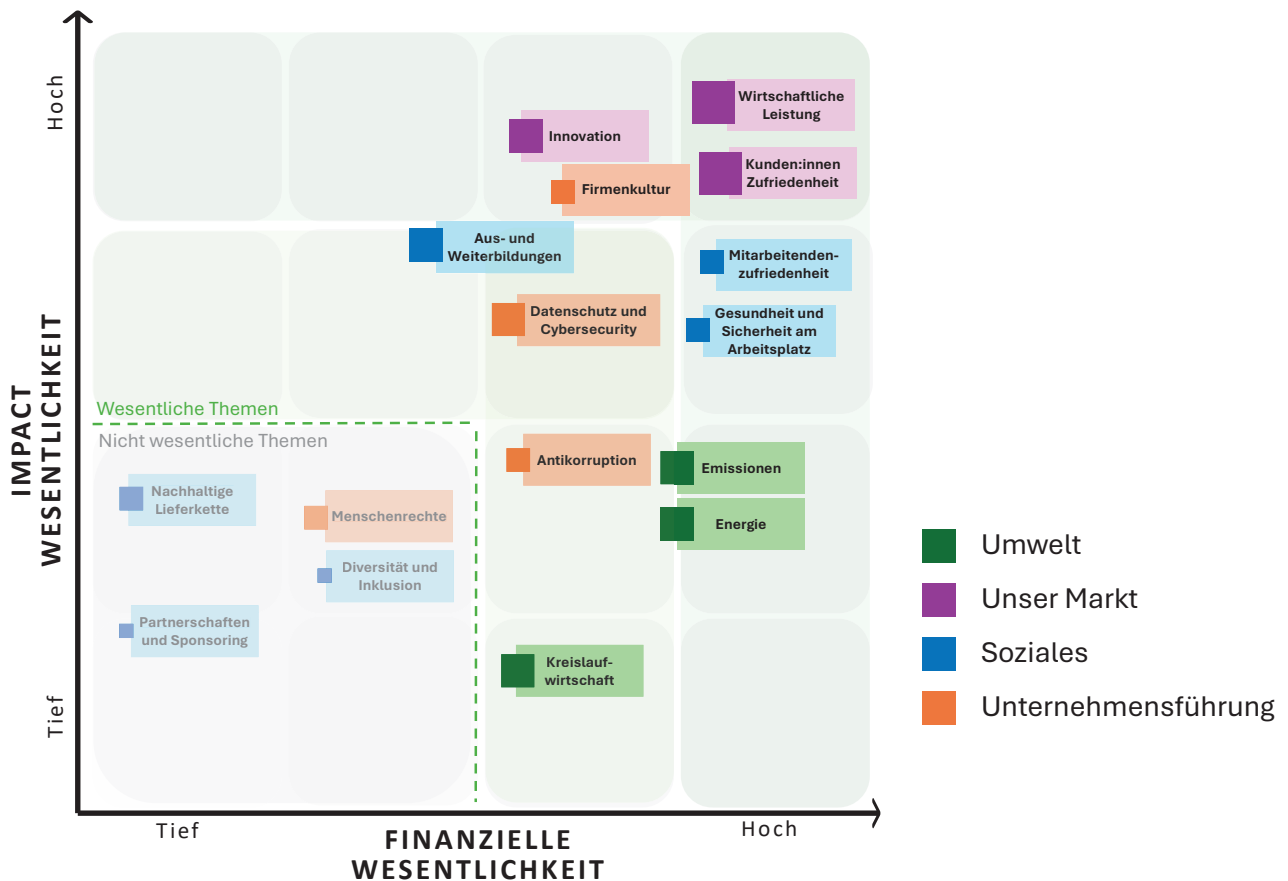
Hoch

IMPACT WESENTLICHKEIT

Tief

Wirtschaftliche Leistung

Innovation

Kunden:innen Zufriedenheit

Firmenkultur

Aus- und Weiterbildungen

Mitarbeitenden-zufriedenheit

Datenschutz und Cybersecurity

Gesundheit und Sicherheit am Arbeitsplatz

Wesentliche Themen

Nicht wesentliche Themen

Antikorruption

Emissionen

Nachhaltige Lieferkette

Menschenrechte

Energie

Diversität und Inklusion

Partnerschaften und Sponsoring

Kreislauf-wirtschaft

Tief

FINANZIELLE WESENTLICHKEIT

Hoch

Umwelt

Unser Markt

Soziales

Unternehmensführung